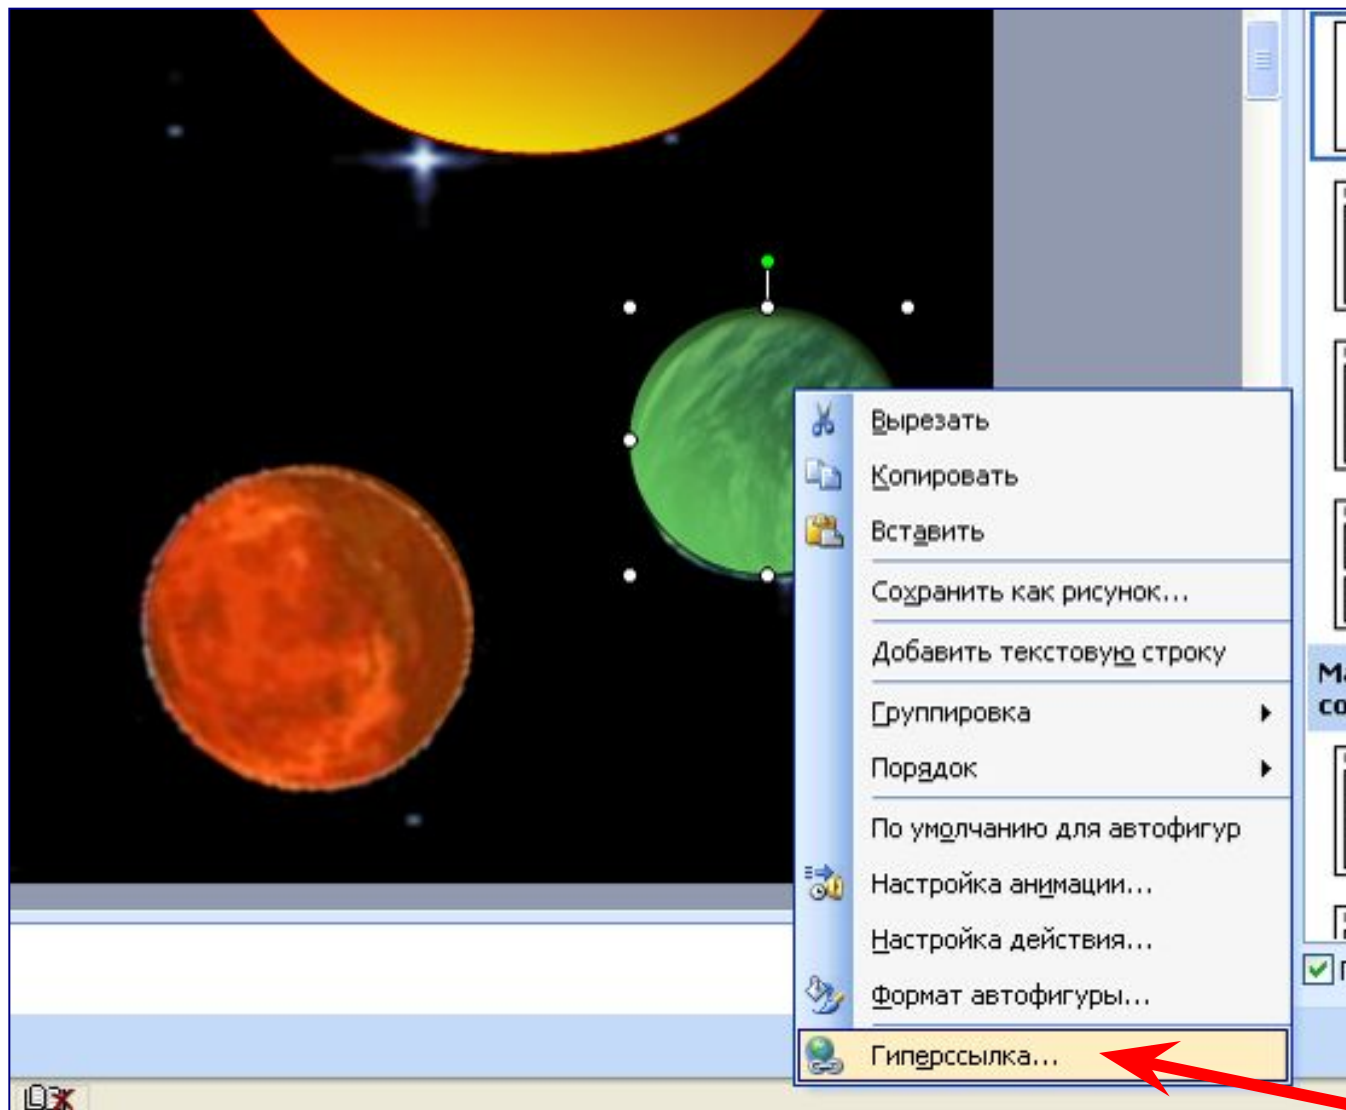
Вырезать
Копировать
Вставить
Сохранить как рисунок...
Добавить текстовую строку
Группировка
Порядок
По умолчанию для автофигур
Настройка анимации...
Настройка действия...
Формат автофигуры...
Гиперссылка...

Ma
co